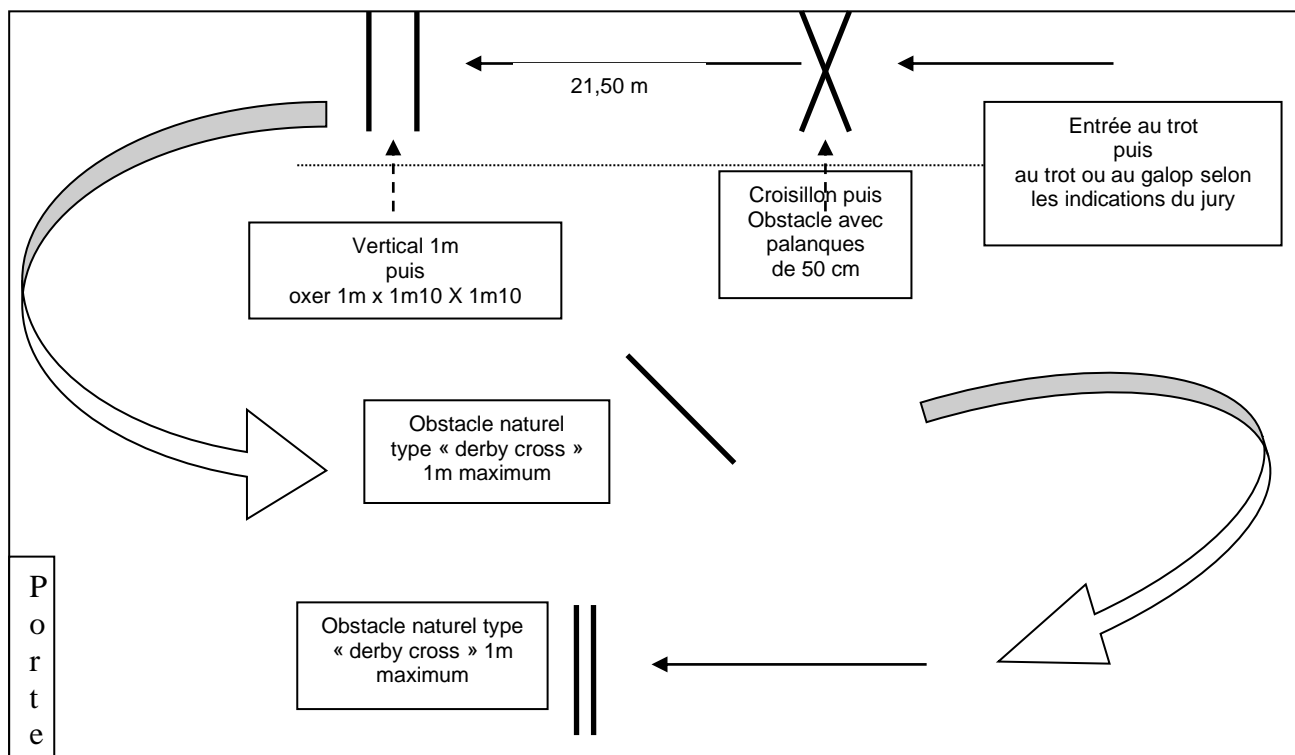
21,50 m

Entrée au trot
puis
au trot ou au galop selon les indications du jury

Croisillon puis Obstacle avec palanques de 50 cm

Vertical 1m
puis
oxer 1m x 1m10 X 1m10

Obstacle naturel type « derby cross » 1m maximum

Porte

Obstacle naturel type « derby cross » 1m maximum